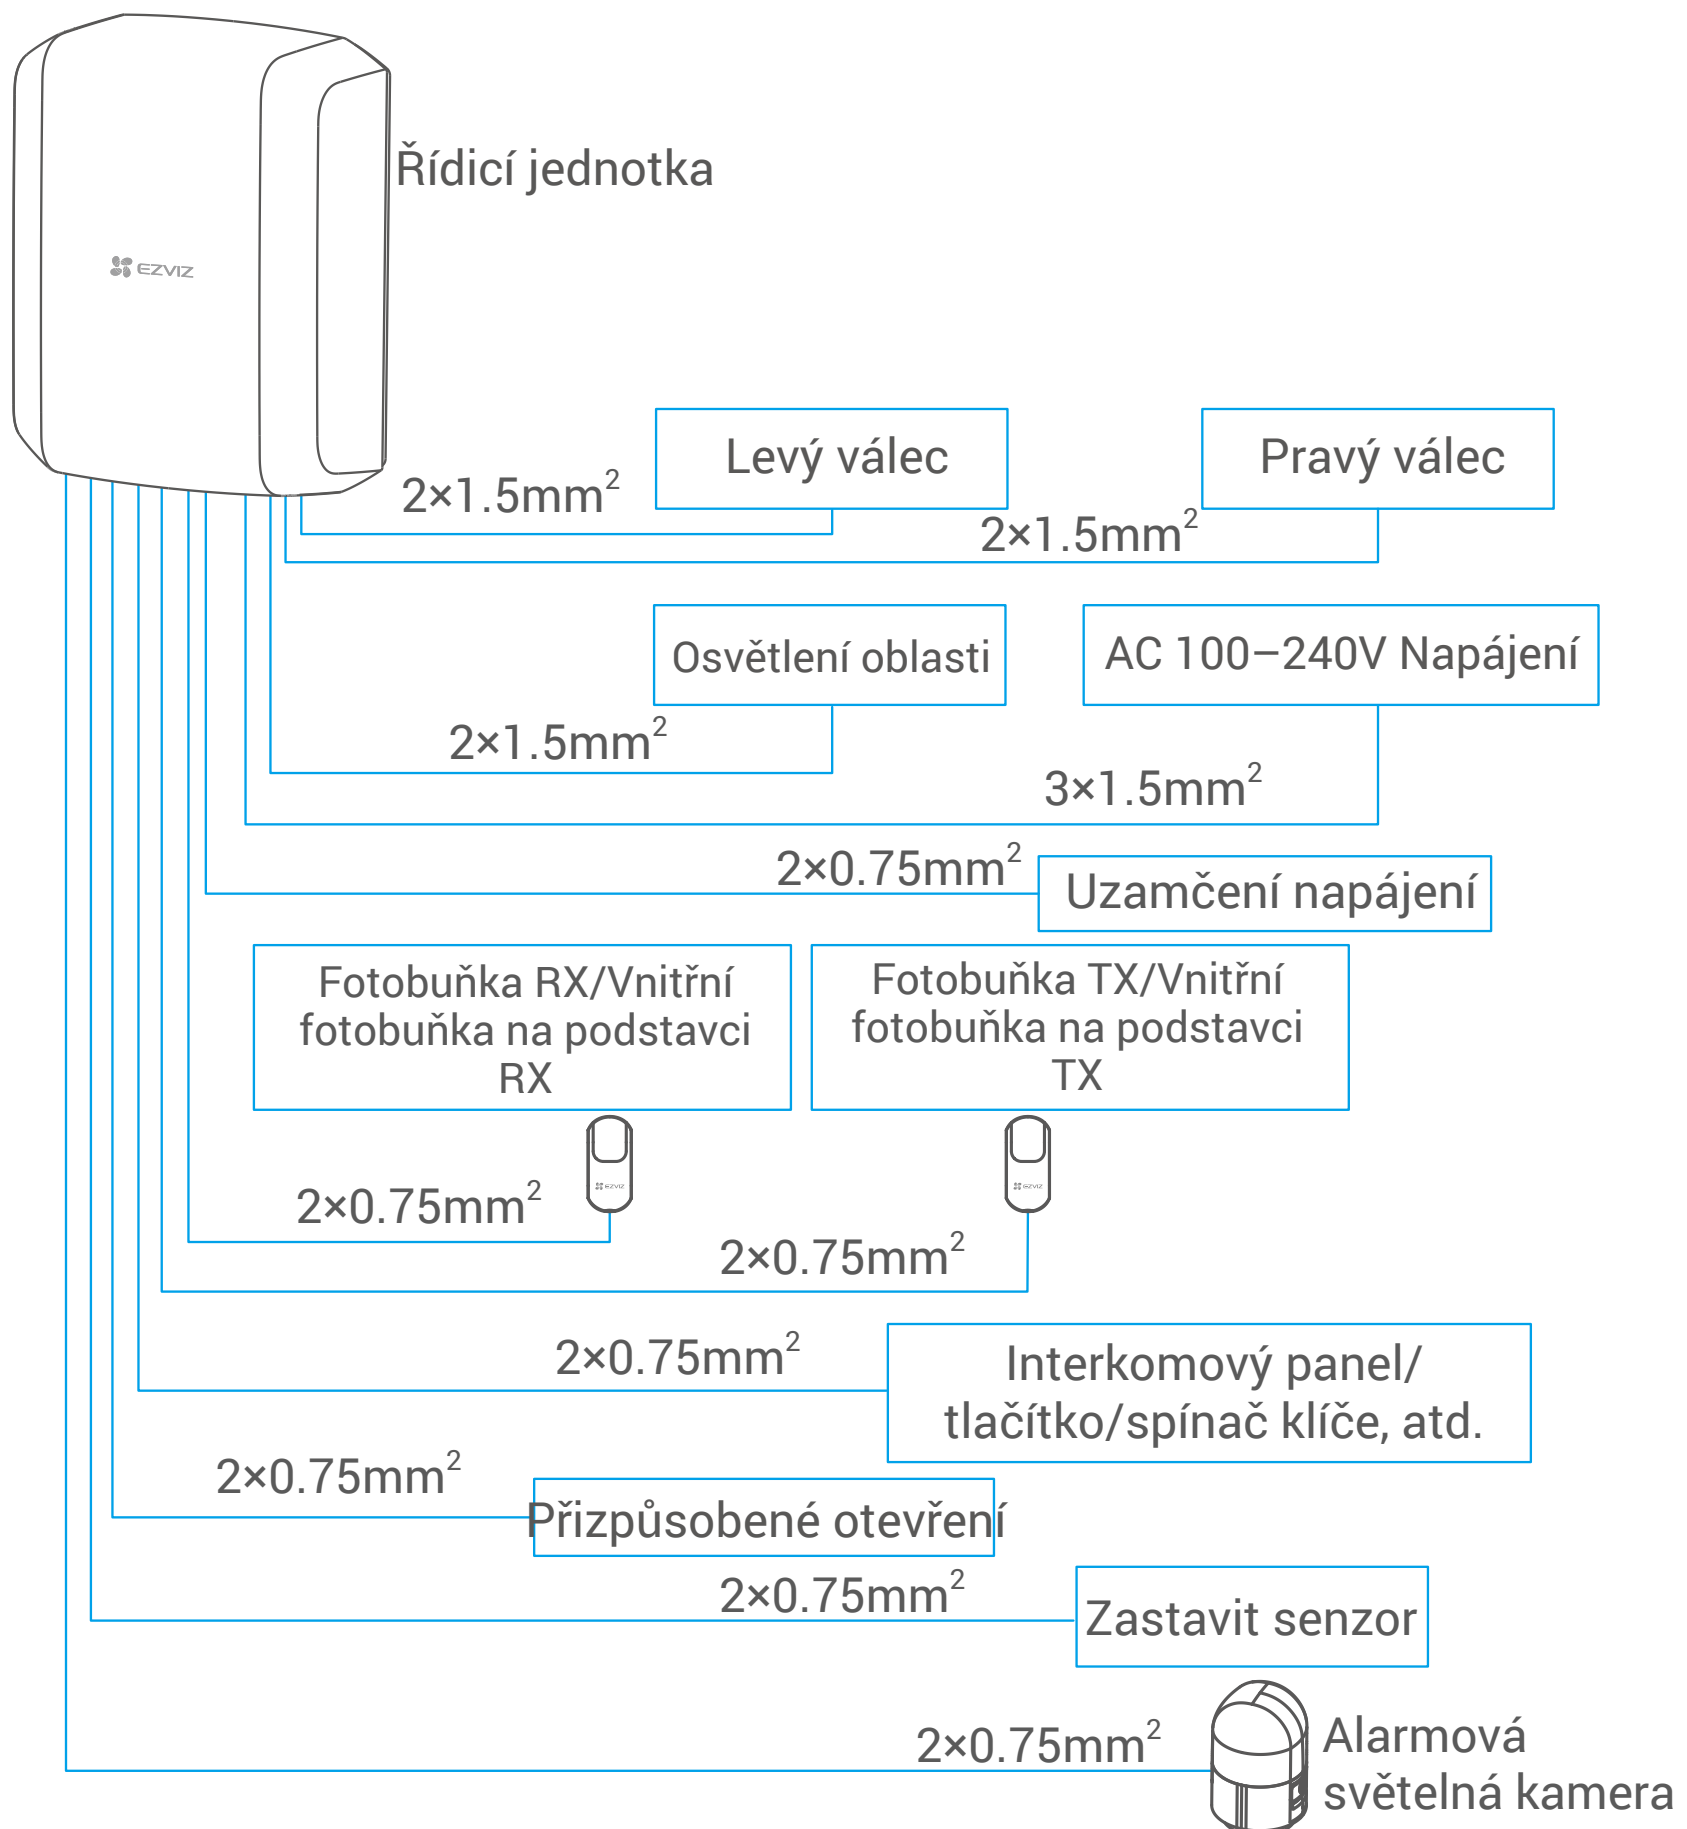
EZVIZ

Řídicí jednotka

Levý válec

Pravý válec

2×1.5mm$^2$

2×1.5mm$^2$

Osvětlení oblasti

AC 100–240V Napájení

2×1.5mm$^2$

3×1.5mm$^2$

2×0.75mm$^2$

Uzamčení napájení

Fotobuňka RX/Vnitřní fotobuňka na podstavci RX

Fotobuňka TX/Vnitřní fotobuňka na podstavci TX

2×0.75mm$^2$

2×0.75mm$^2$

2×0.75mm$^2$

Interkomový panel/ tlačítko/spínač klíče, atd.

2×0.75mm$^2$

Přizpůsobené otevření

2×0.75mm$^2$

Zastavit senzor

2×0.75mm$^2$

Alarmová světelná kamera